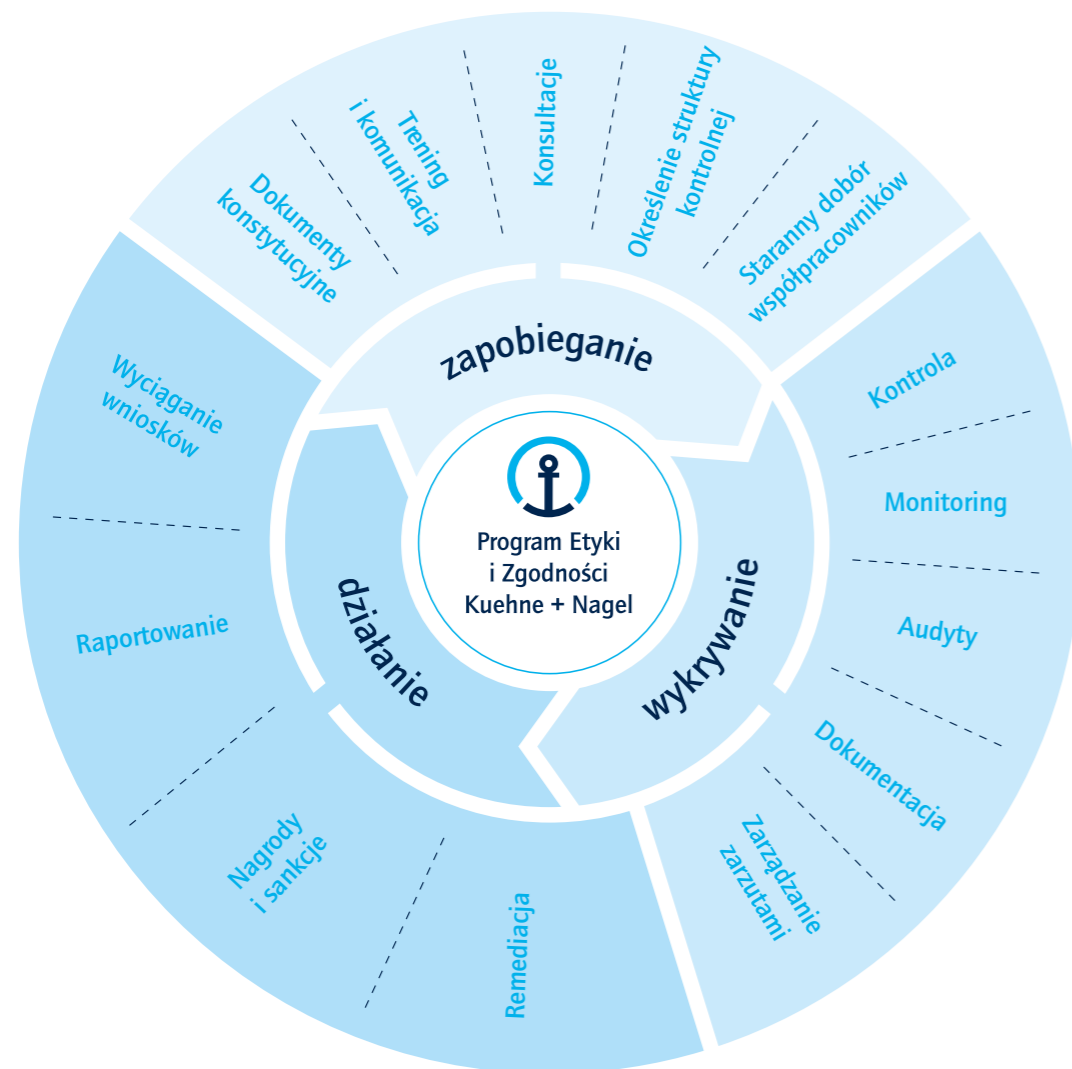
Program Etyki i Zgodności Kuehne + Nagel

zapobieganie

Dokumenty konstytucyjne

Trening i komunikacja

Konsultacje

Określenie struktury kontrolnej

Staranny dobór współpracowników

wykrywanie

Kontrola

Monitoring

Audyty

Dokumentacja

Zarządzanie zarzutami

działanie

Remediacja

Nagrody i sankcje

Raportowanie

Wyciąganie wniosków